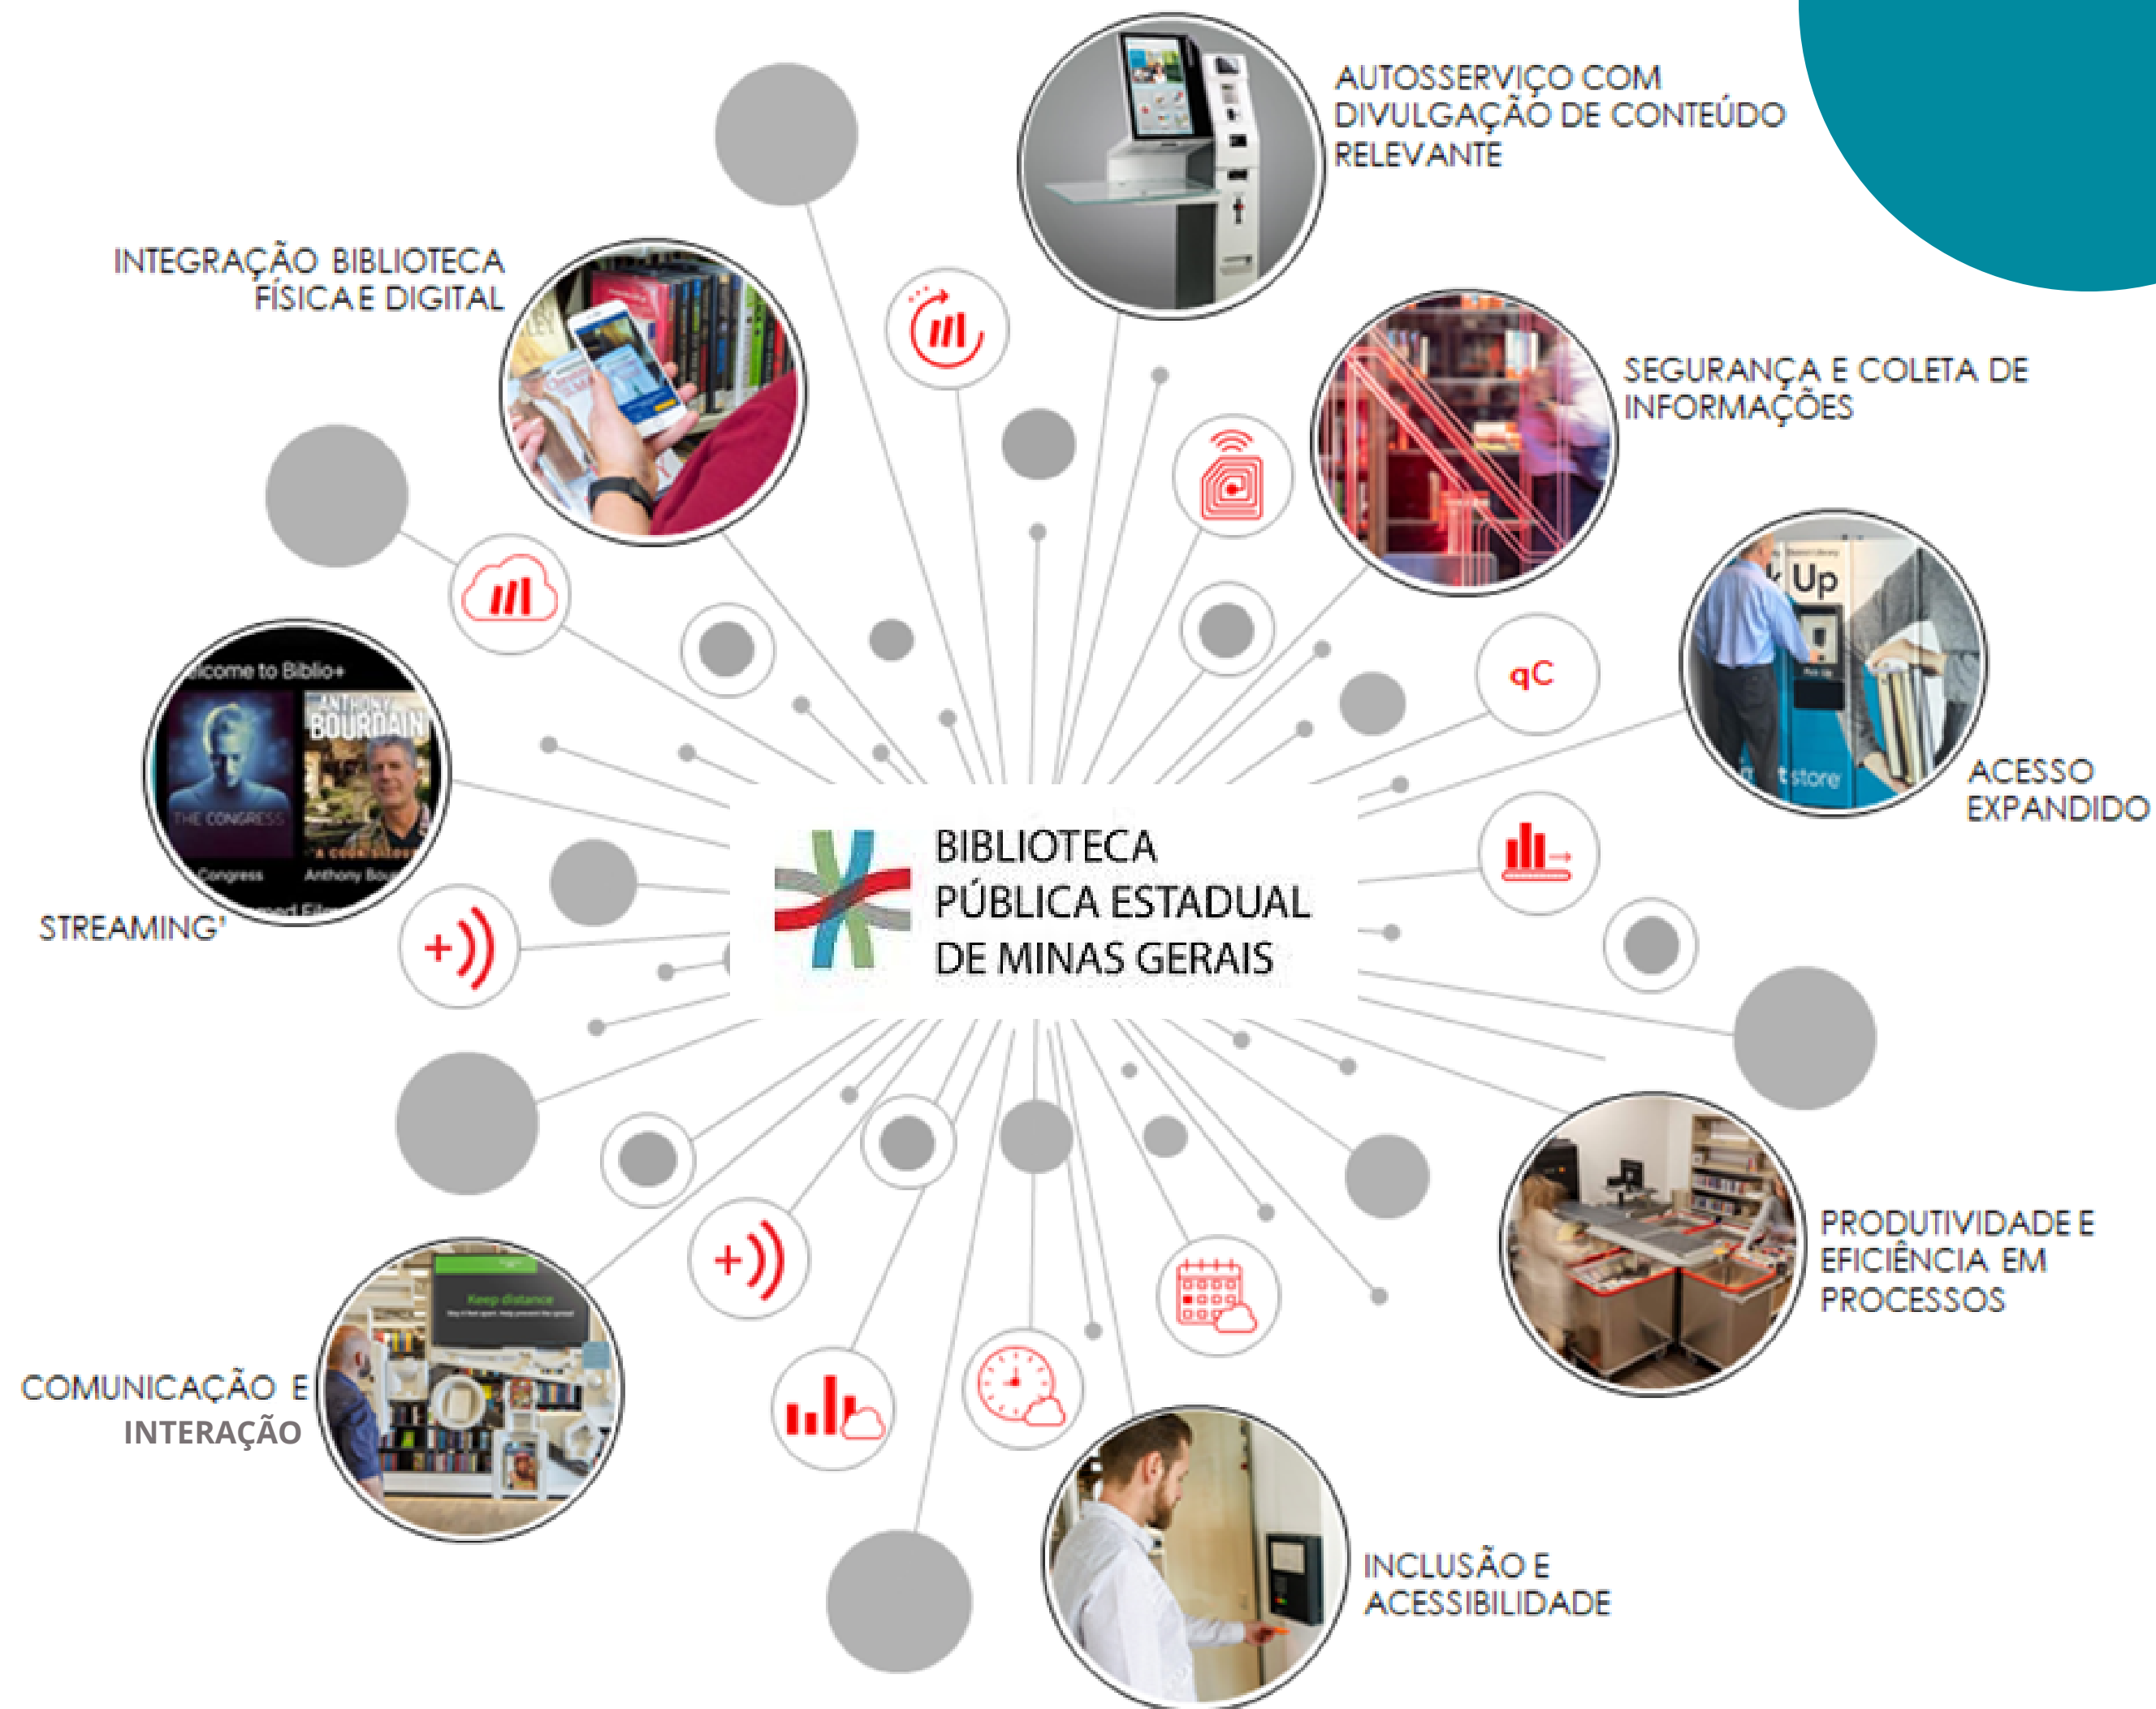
AUTOSSERVIÇO COM DIVULGAÇÃO DE CONTEÚDO RELEVANTE

INTEGRAÇÃO BIBLIOTECA FÍSICA E DIGITAL

SEGURANÇA E COLETA DE INFORMAÇÕES

lcome to Biblio+

ANTHONY BOURDAIN

THE CONGRESS

Congress

Anthony Bou

STREAMING'

qC

Up

store

ACESSO EXPANDIDO

BIBLIOTECA PÚBLICA ESTADUAL DE MINAS GERAIS

PRODUTIVIDADE E EFICIÊNCIA EM PROCESSOS

Keep distance

COMUNICAÇÃO E INTERAÇÃO

INCLUSÃO E ACESSIBILIDADE